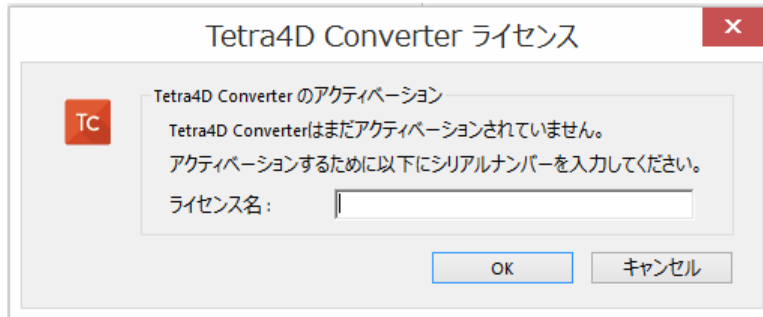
Tetra4D Converter ライセンス

✕

TC

Tetra4D Converter のアクティベーション

Tetra4D Converterはまだアクティベーションされていません。

アクティベーションするために以下にシリアルナンバーを入力してください。

ライセンス名：

OK

キャンセル